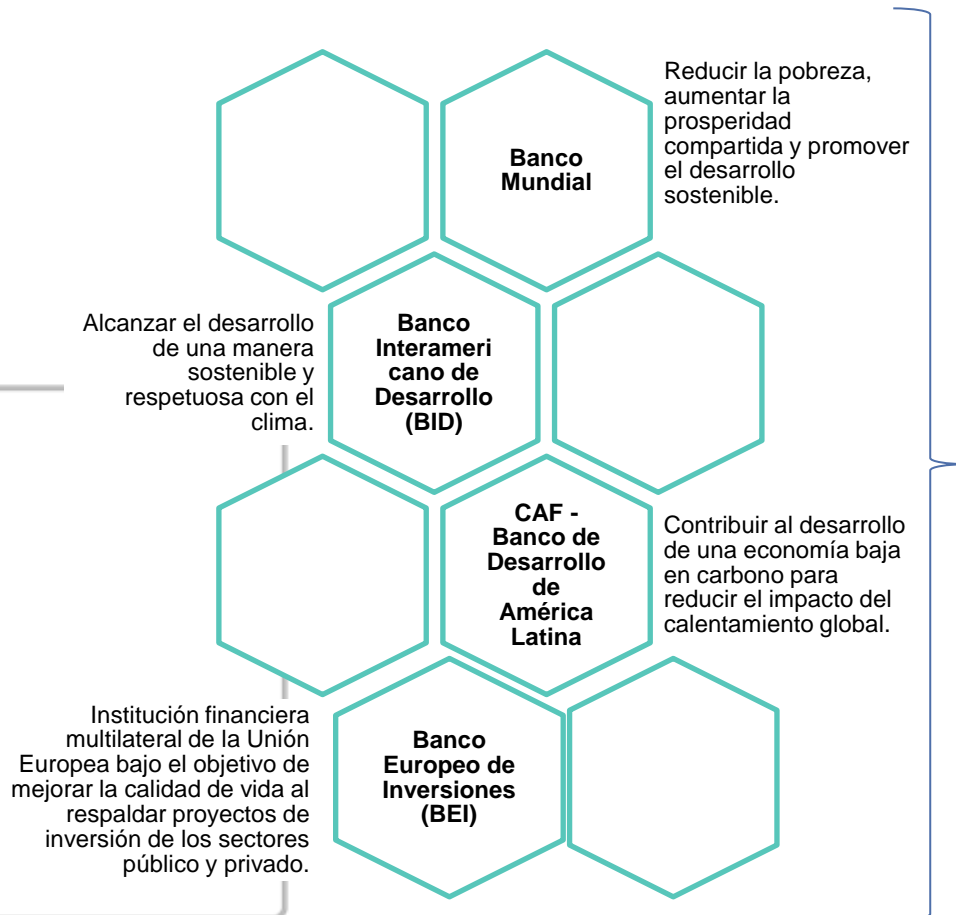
Banco Mundial

Reducir la pobreza, aumentar la prosperidad compartida y promover el desarrollo sostenible.

Alcanzar el desarrollo de una manera sostenible y respetuosa con el clima.

Banco Interamericano de Desarrollo (BID)

CAF - Banco de Desarrollo de América Latina

Contribuir al desarrollo de una economía baja en carbono para reducir el impacto del calentamiento global.

Institución financiera multilateral de la Unión Europea bajo el objetivo de mejorar la calidad de vida al respaldar proyectos de inversión de los sectores público y privado.

Banco Europeo de Inversiones (BEI)